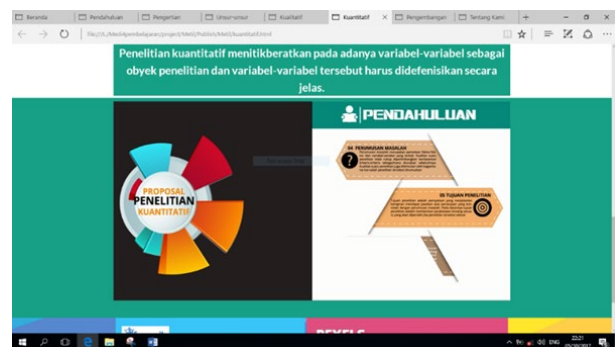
Beranda | Pendahuluan | Pengertian | Unsur-unsur | Kualitatif | Kuantitatif | Pengembangan | Tentang Kami

file:///L:/Media%20pembelajaran/project/Metil/Publish/Metil/kuantitatif.html

Penelitian kuantitatif menitikberatkan pada adanya variabel-variabel sebagai obyek penelitian dan variabel-variabel tersebut harus didefenisikan secara jelas.

PROPOSAL PENELITIAN KUANTITATIF

PENDAHULUAN

B4. PERUMUSAN MASALAH

B5. TUJUAN PENELITIAN

PEXELS

ENG